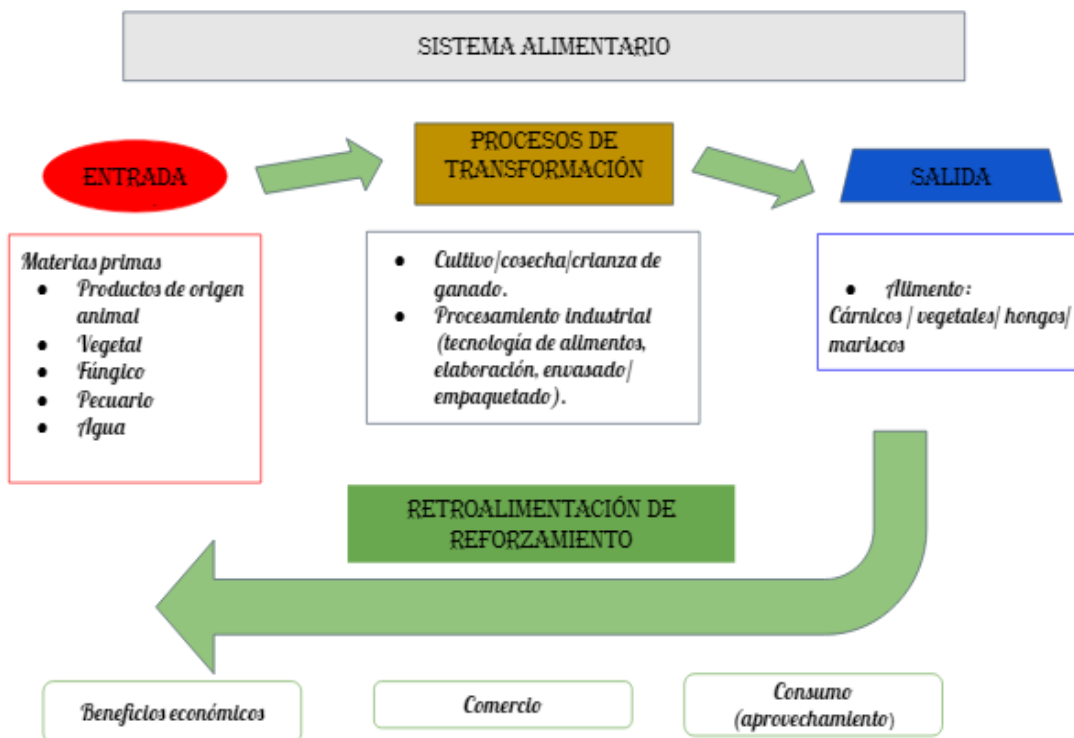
SISTEMA ALIMENTARIO

ENTRADA

PROCESOS DE TRANSFORMACIÓN

SALIDA

Materias primas
- Productos de origen animal
- Vegetal
- Fúngico
- Pecuario
- Agua

- Cultivo/cosecha/crianza de ganado.
- Procesamiento industrial (tecnología de alimentos, elaboración, envasado/ empaquetado).

- Alimento:
Cárnicos / vegetales/ hongos/ mariscos

RETROALIMENTACIÓN DE REFORZAMIENTO

Beneficios económicos

Comercio

Consumo (aprovechamiento)